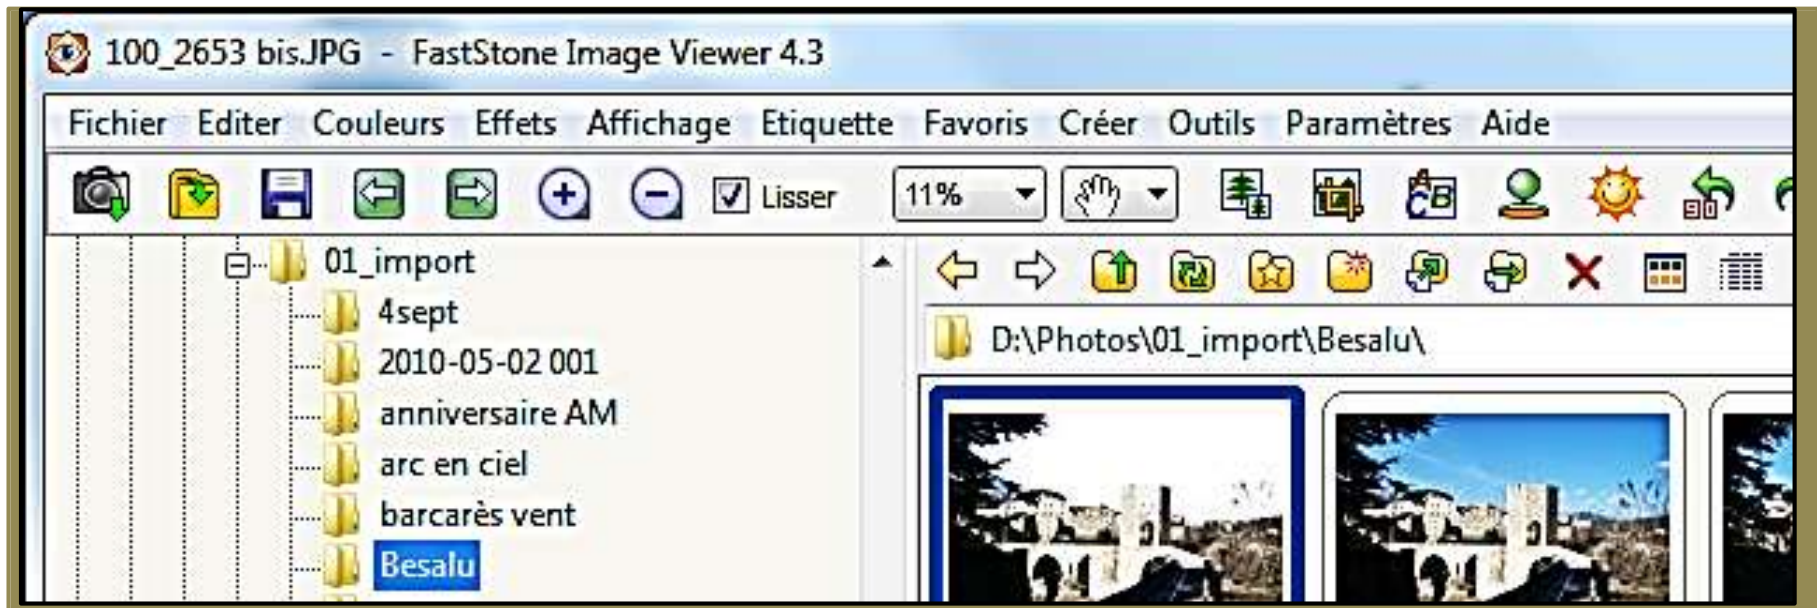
100_2653 bis.JPG - FastStone Image Viewer 4.3

Fichier Editer Couleurs Effets Affichage Etiquette Favoris Créer Outils Paramètres Aide

Lisser 11%

01_import
4sept
2010-05-02 001
anniversaire AM
arc en ciel
barcarès vent
Besalu

D:\Photos\01_import\Besalu\